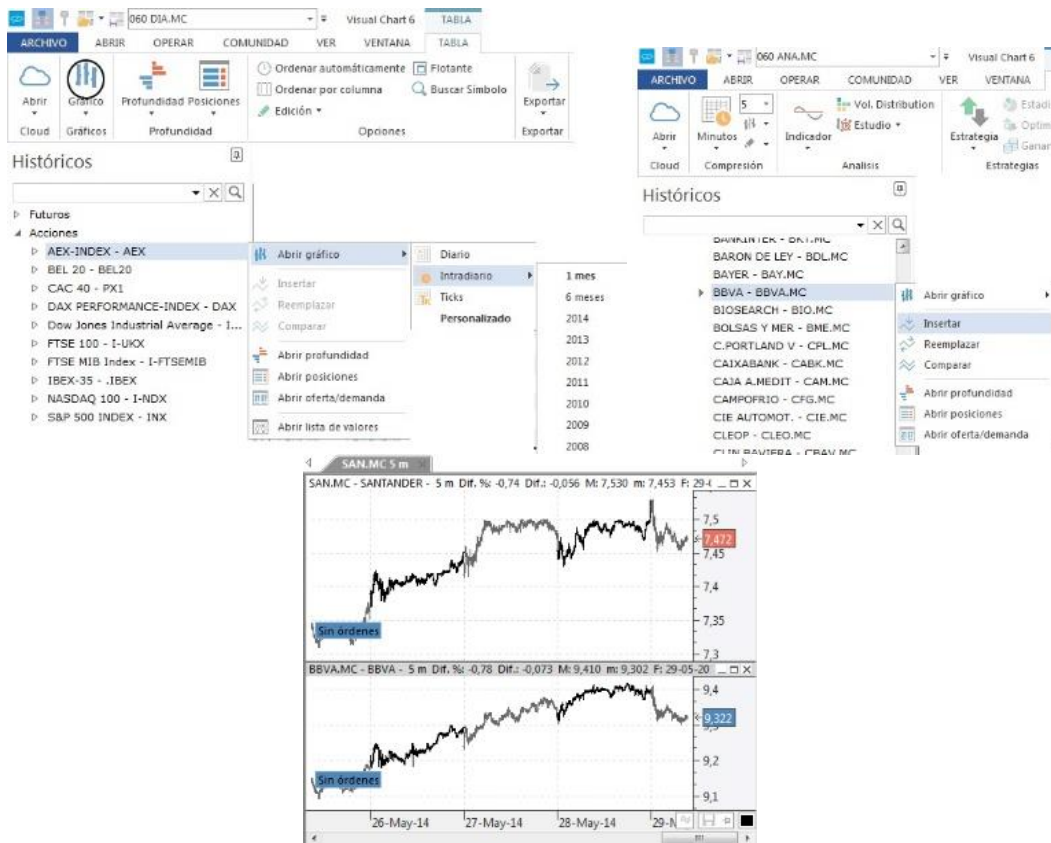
060 DIA.MC Visual Chart 6 TABLA

ARCHIVO ABRIR OPERAR COMUNIDAD VER VENTANA TABLA

Abrir Cloud
Gráfico Gráficos
Profundidad Posiciones Profundidad
Ordenar automáticamente
Ordenar por columna
Edición
Flotante
Buscar Símbolo
Opciones
Exportar Exportar

Históricos

Futuros
Acciones
AEX-INDEX - AEX
BEL 20 - BEL20
CAC 40 - PX1
DAX PERFORMANCE-INDEX - DAX
Dow Jones Industrial Average - I...
FTSE 100 - I-UKX
FTSE MIB Index - I-FTSEMIB
IBEX-35 - .IBEX
NASDAQ 100 - I-NDX
S&P 500 INDEX - INX

Abrir gráfico
Insertar
Reemplazar
Comparar
Abrir profundidad
Abrir posiciones
Abrir oferta/demanda
Abrir lista de valores

Diario
Intradiario
Ticks
Personalizado

1 mes
6 meses
2014
2013
2012
2011
2010
2009
2008

060 ANA.MC Visual Chart 6

ARCHIVO ABRIR OPERAR COMUNIDAD VER VENTANA

Abrir Cloud
5 Minutos Compresión
Indicador
Vol. Distribution
Estudio
Analisis
Estrategia
Estadi
Optim
Ganar
Estrategias

Históricos

BANKINTER - BKT.MC
BARON DE LEY - BDL.MC
BAYER - BAY.MC
BBVA - BBVA.MC
BIOSEARCH - BIO.MC
BOLSAS Y MER - BME.MC
C.PORTLAND V - CPL.MC
CAIXABANK - CABK.MC
CAJA A.MEDIT - CAM.MC
CAMPOFRIO - CFG.MC
CIE AUTOMOT. - CIE.MC
CLEOP - CLEO.MC
CLIN BAVIERA - CBAV.MC

Abrir gráfico
Insertar
Reemplazar
Comparar
Abrir profundidad
Abrir posiciones
Abrir oferta/demanda

SAN.MC 5 m

SAN.MC - SANTANDER - 5 m Dif. %: -0,74 Dif.: -0,056 M: 7,530 m: 7,453 F: 29-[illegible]

7,5
7,472
7,45
7,4
7,35
7,3
Sin órdenes

BBVA.MC - BBVA - 5 m Dif. %: -0,78 Dif.: -0,073 M: 9,410 m: 9,302 F: 29-05-20

9,4
9,322
9,2
9,1
Sin órdenes

26-May-14 27-May-14 28-May-14 29-M